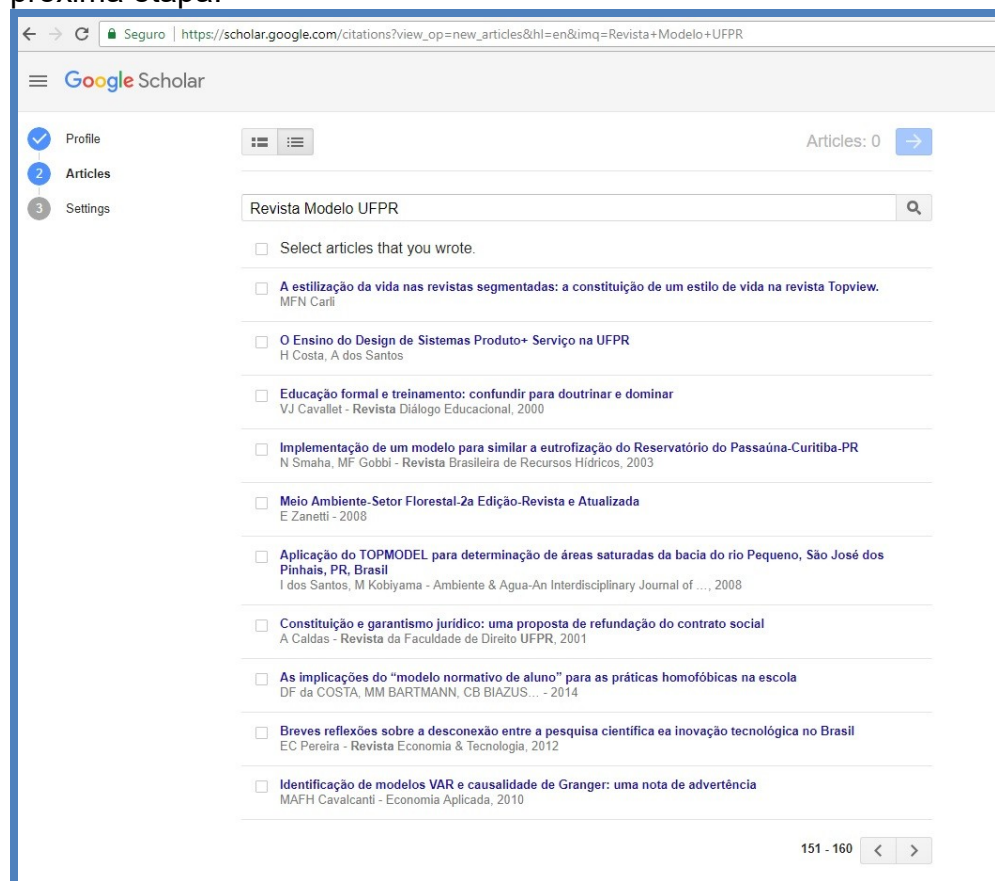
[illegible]

Seguro | https://scholar.google.com/citations?view_op=new_articles&hl=en&imq=Revista+Modelo+UFPR

Google Scholar

Profile
2 Articles
3 Settings

Articles: 0

Revista Modelo UFPR

Select articles that you wrote.

A estilização da vida nas revistas segmentadas: a constituição de um estilo de vida na revista Topview.
MFN Carli

O Ensino do Design de Sistemas Produto+ Serviço na UFPR
H Costa, A dos Santos

Educação formal e treinamento: confundir para doutrinar e dominar
VJ Cavallet - Revista Diálogo Educacional, 2000

Implementação de um modelo para similar a eutrofização do Reservatório do Passaúna-Curitiba-PR
N Smaha, MF Gobbi - Revista Brasileira de Recursos Hídricos, 2003

Meio Ambiente-Setor Florestal-2a Edição-Revista e Atualizada
E Zanetti - 2008

Aplicação do TOPMODEL para determinação de áreas saturadas da bacia do rio Pequeno, São José dos Pinhais, PR, Brasil
I dos Santos, M Kobiyama - Ambiente & Agua-An Interdisciplinary Journal of ..., 2008

Constituição e garantismo jurídico: uma proposta de refundação do contrato social
A Caldas - Revista da Faculdade de Direito UFPR, 2001

As implicações do "modelo normativo de aluno" para as práticas homofóbicas na escola
DF da COSTA, MM BARTMANN, CB BIAZUS... - 2014

Breves reflexões sobre a desconexão entre a pesquisa científica ea inovação tecnológica no Brasil
EC Pereira - Revista Economia & Tecnologia, 2012

Identificação de modelos VAR e causalidade de Granger: uma nota de advertência
MAFH Cavalcanti - Economia Aplicada, 2010

151 - 160